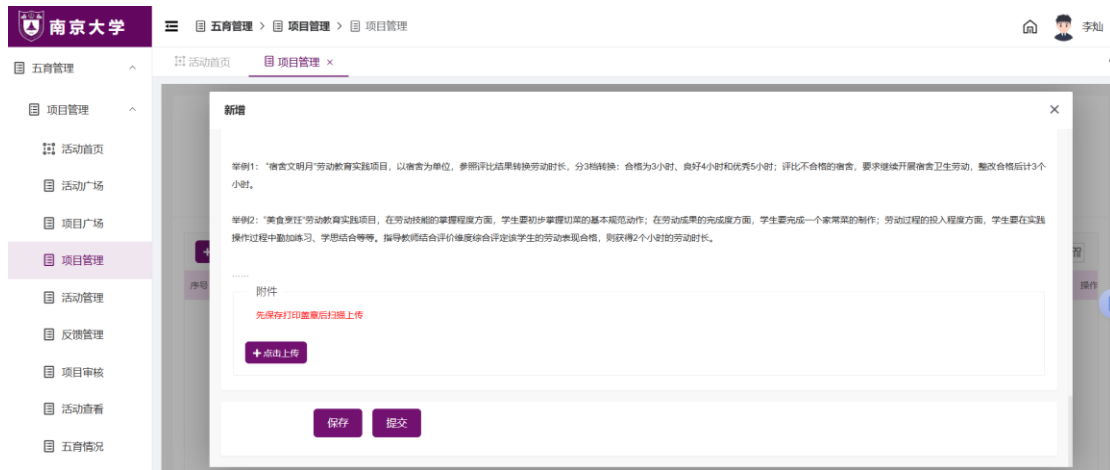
南京大学

五育管理 > 项目管理 > 项目管理

李灿

五育管理

项目管理

活动首页

活动广场

项目广场

项目管理

活动管理

反馈管理

项目审核

活动查看

五育情况

活动首页 项目管理 ×

新增 ×

举例1："宿舍文明月"劳动教育实践项目，以宿舍为单位，参照评比结果转换劳动时长，分3档转换：合格为3小时，良好4小时和优秀5小时；评比不合格的宿舍，要求继续开展宿舍卫生劳动，整改合格后计3个小时。

举例2："美食烹饪"劳动教育实践项目，在劳动技能的掌握程度方面，学生要初步掌握切菜的基本规范动作；在劳动成果的完成度方面，学生要完成一个家常菜的制作；劳动过程的投入程度方面，学生要在实践操作过程中勤加练习、学思结合等等。指导教师结合评价维度综合评定该学生的劳动表现合格，则获得2个小时的劳动时长。

……

附件

先保存打印盖章后扫描上传

+ 点击上传

保存 提交

序号

操作